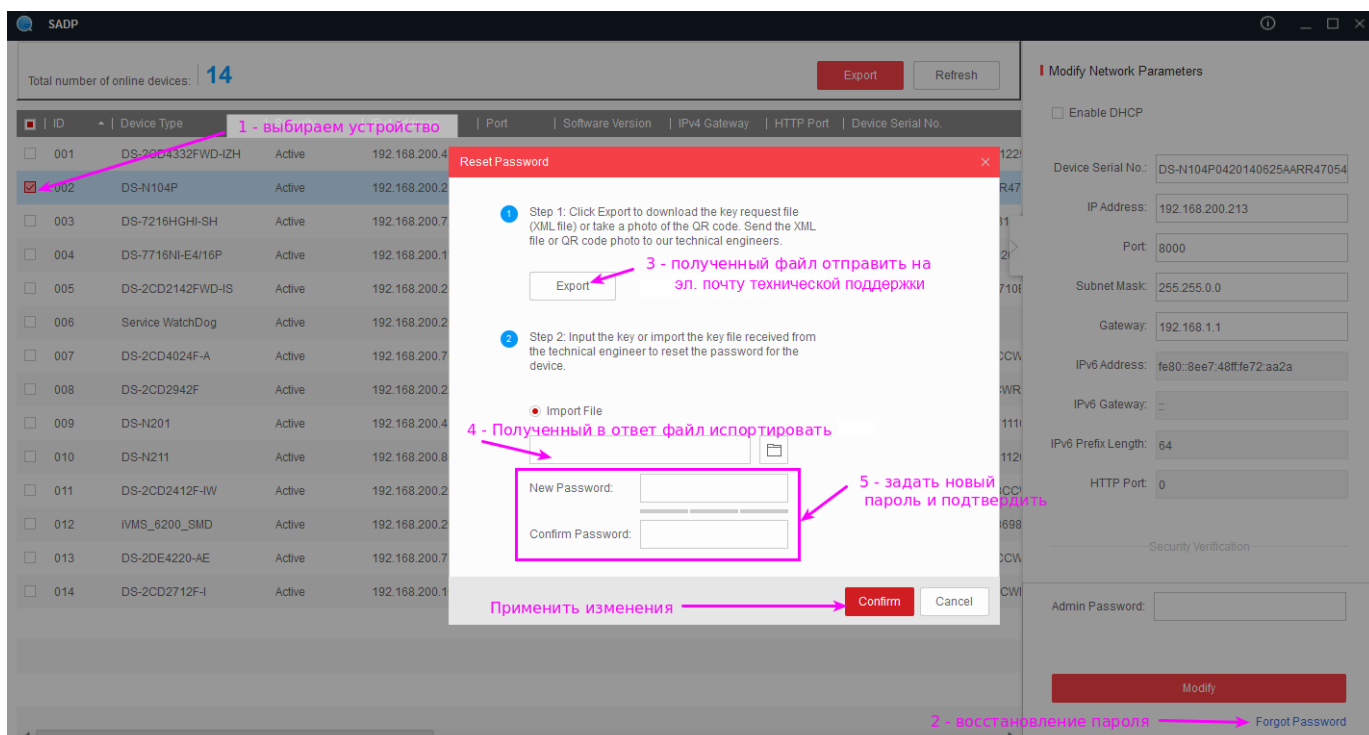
SADP

Total number of online devices: 14

Export Refresh

| ID | Device Type | | | Port | Software Version | IPv4 Gateway | HTTP Port | Device Serial No. |
|---|---|---|---|---|---|---|---|---|
| 001 | DS-2CD4332FWD-IZH | Active | 192.168.200.4 | | | | | 1225 |
| 002 | DS-N104P | Active | 192.168.200.2 | | | | | R47 |
| 003 | DS-7216HGHI-SH | Active | 192.168.200.7 | | | | | 31 |
| 004 | DS-7716NI-E4/16P | Active | 192.168.200.1 | | | | | 2 |
| 005 | DS-2CD2142FWD-IS | Active | 192.168.200.2 | | | | | 710 |
| 006 | Service WatchDog | Active | 192.168.200.2 | | | | | |
| 007 | DS-2CD4024F-A | Active | 192.168.200.7 | | | | | CCW |
| 008 | DS-2CD2942F | Active | 192.168.200.2 | | | | | CWR |
| 009 | DS-N201 | Active | 192.168.200.4 | | | | | 111 |
| 010 | DS-N211 | Active | 192.168.200.8 | | | | | 112 |
| 011 | DS-2CD2412F-IW | Active | 192.168.200.2 | | | | | CC |
| 012 | iVMS_6200_SMD | Active | 192.168.200.2 | | | | | 698 |
| 013 | DS-2DE4220-AE | Active | 192.168.200.7 | | | | | CCW |
| 014 | DS-2CD2712F-I | Active | 192.168.200.1 | | | | | CW |

1 - выбираем устройство

Reset Password ×

1 Step 1: Click Export to download the key request file (XML file) or take a photo of the QR code. Send the XML file or QR code photo to our technical engineers.

Export

3 - полученный файл отправить на эл. почту технической поддержки

2 Step 2: Input the key or import the key file received from the technical engineer to reset the password for the device.

Import File

4 - Полученный в ответ файл испортировать

New Password:

Confirm Password:

5 - задать новый пароль и подтвердить

Применить изменения

Confirm Cancel

Modify Network Parameters

Enable DHCP

Device Serial No.: DS-N104P0420140625AARR47054

IP Address: 192.168.200.213

Port: 8000

Subnet Mask: 255.255.0.0

Gateway: 192.168.1.1

IPv6 Address: fe80::8ee7:48ff:fe72:aa2a

IPv6 Gateway: ::

IPv6 Prefix Length: 64

HTTP Port: 0

Security Verification

Admin Password:

Modify

2 - восстановление пароля

Forgot Password